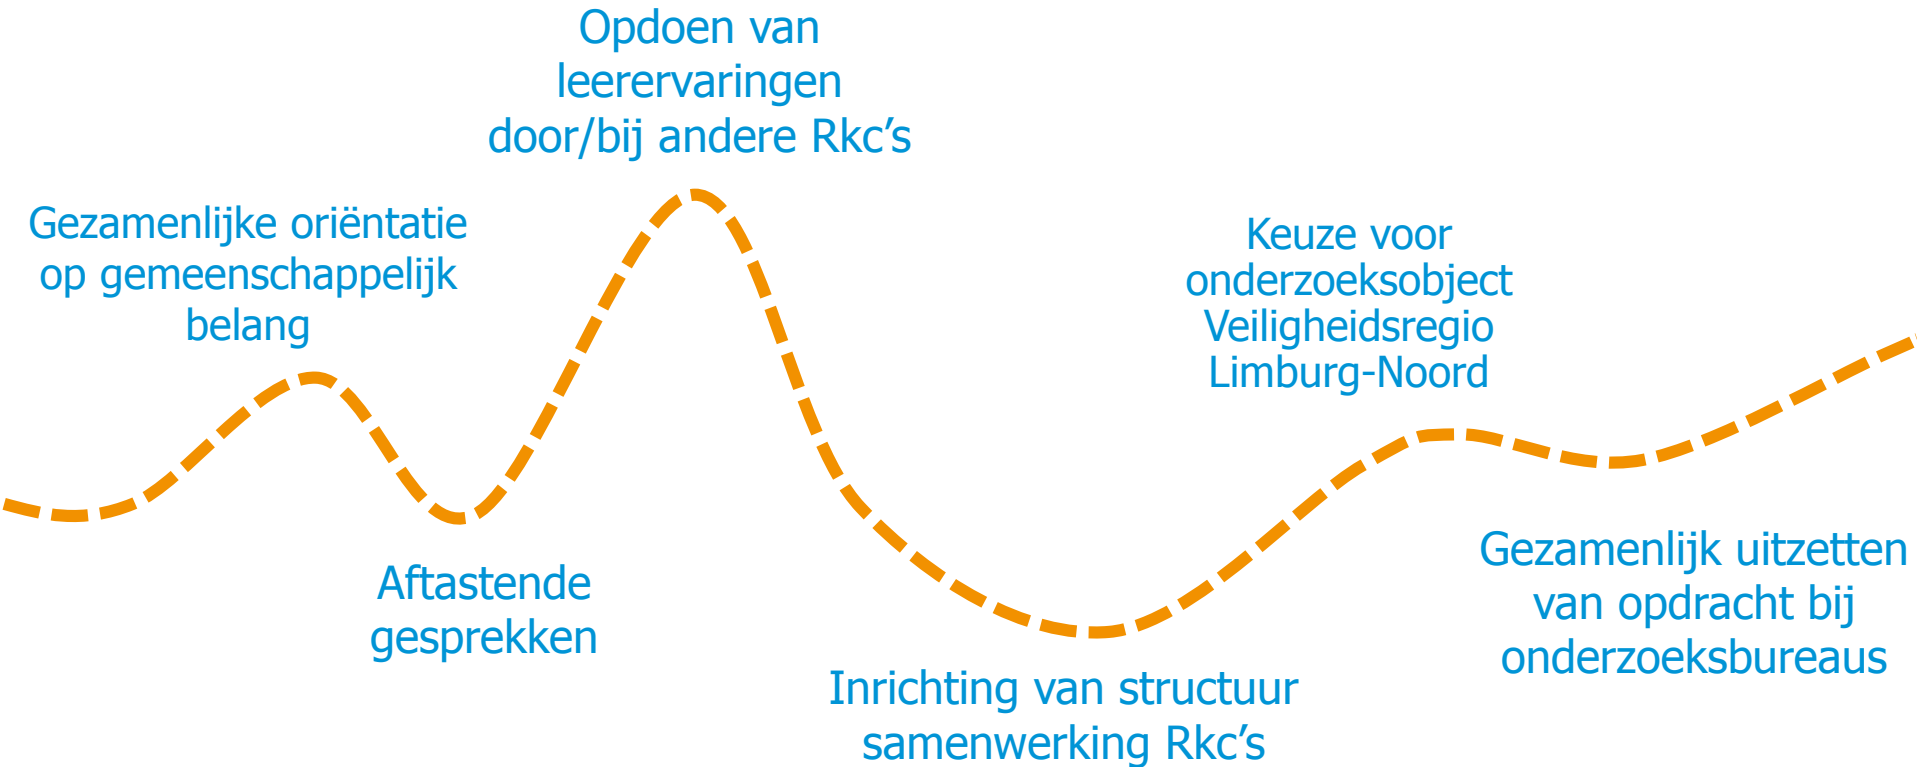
Opdoen van leerervaringen door/bij andere Rkc’s

Gezamenlijke oriëntatie op gemeenschappelijk belang

Keuze voor onderzoeksobject Veiligheidsregio Limburg-Noord

Aftastende gesprekken

Gezamenlijk uitzetten van opdracht bij onderzoeksbureaus

Inrichting van structuur samenwerking Rkc’s